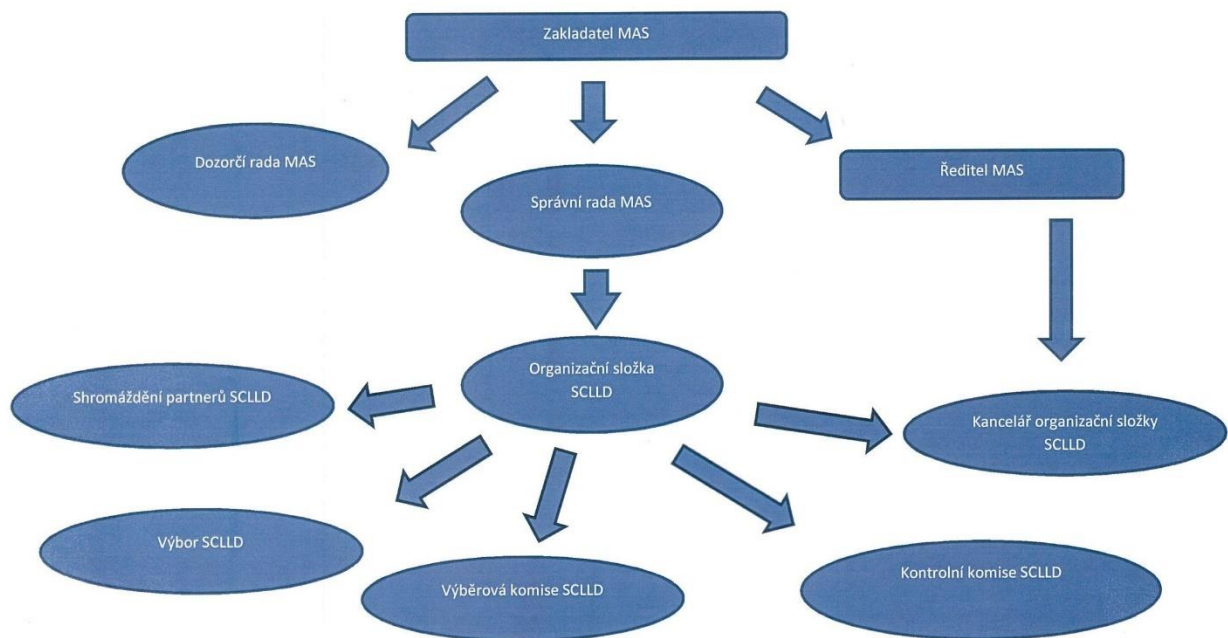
Zakladatel MAS

Dozorčí rada MAS

Správní rada MAS

Ředitel MAS

Organizační složka SCLLD

Shromáždění partnerů SCLLD

Kancelář organizační složky SCLLD

Výbor SCLLD

Výběrová komise SCLLD

Kontrolní komise SCLLD